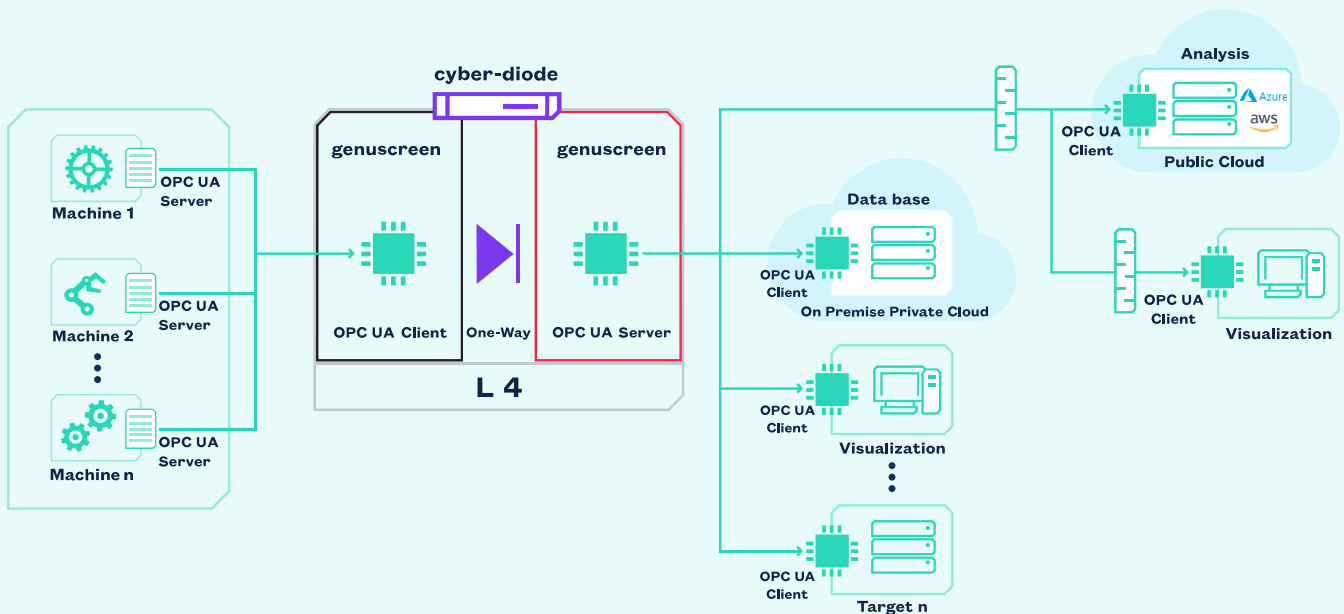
OPC UA Server

Machine 1

OPC UA Server

Machine 2

OPC UA Server

Machine n

cyber-diode

genuscreen

OPC UA Client

One-Way

genuscreen

OPC UA Server

L 4

Data base

OPC UA Client

On Premise Private Cloud

OPC UA Client

Visualization

OPC UA Client

Target n

Analysis

OPC UA Client

Azure

aws

Public Cloud

OPC UA Client

Visualization